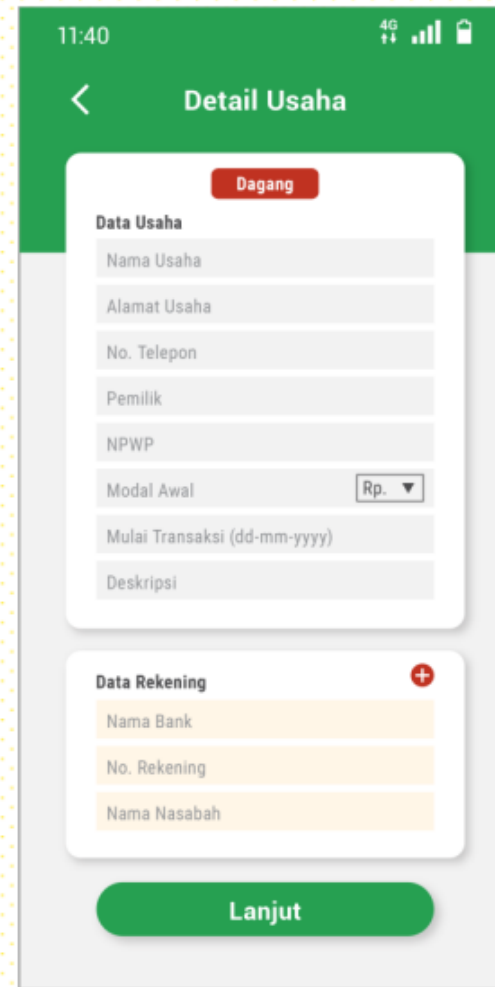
11:40 4G

Detail Usaha

Dagang

Data Usaha

Nama Usaha

Alamat Usaha

No. Telepon

Pemilik

NPWP

Modal Awal Rp. ▼

Mulai Transaksi (dd-mm-yyyy)

Deskripsi

Data Rekening

Nama Bank

No. Rekening

Nama Nasabah

Lanjut